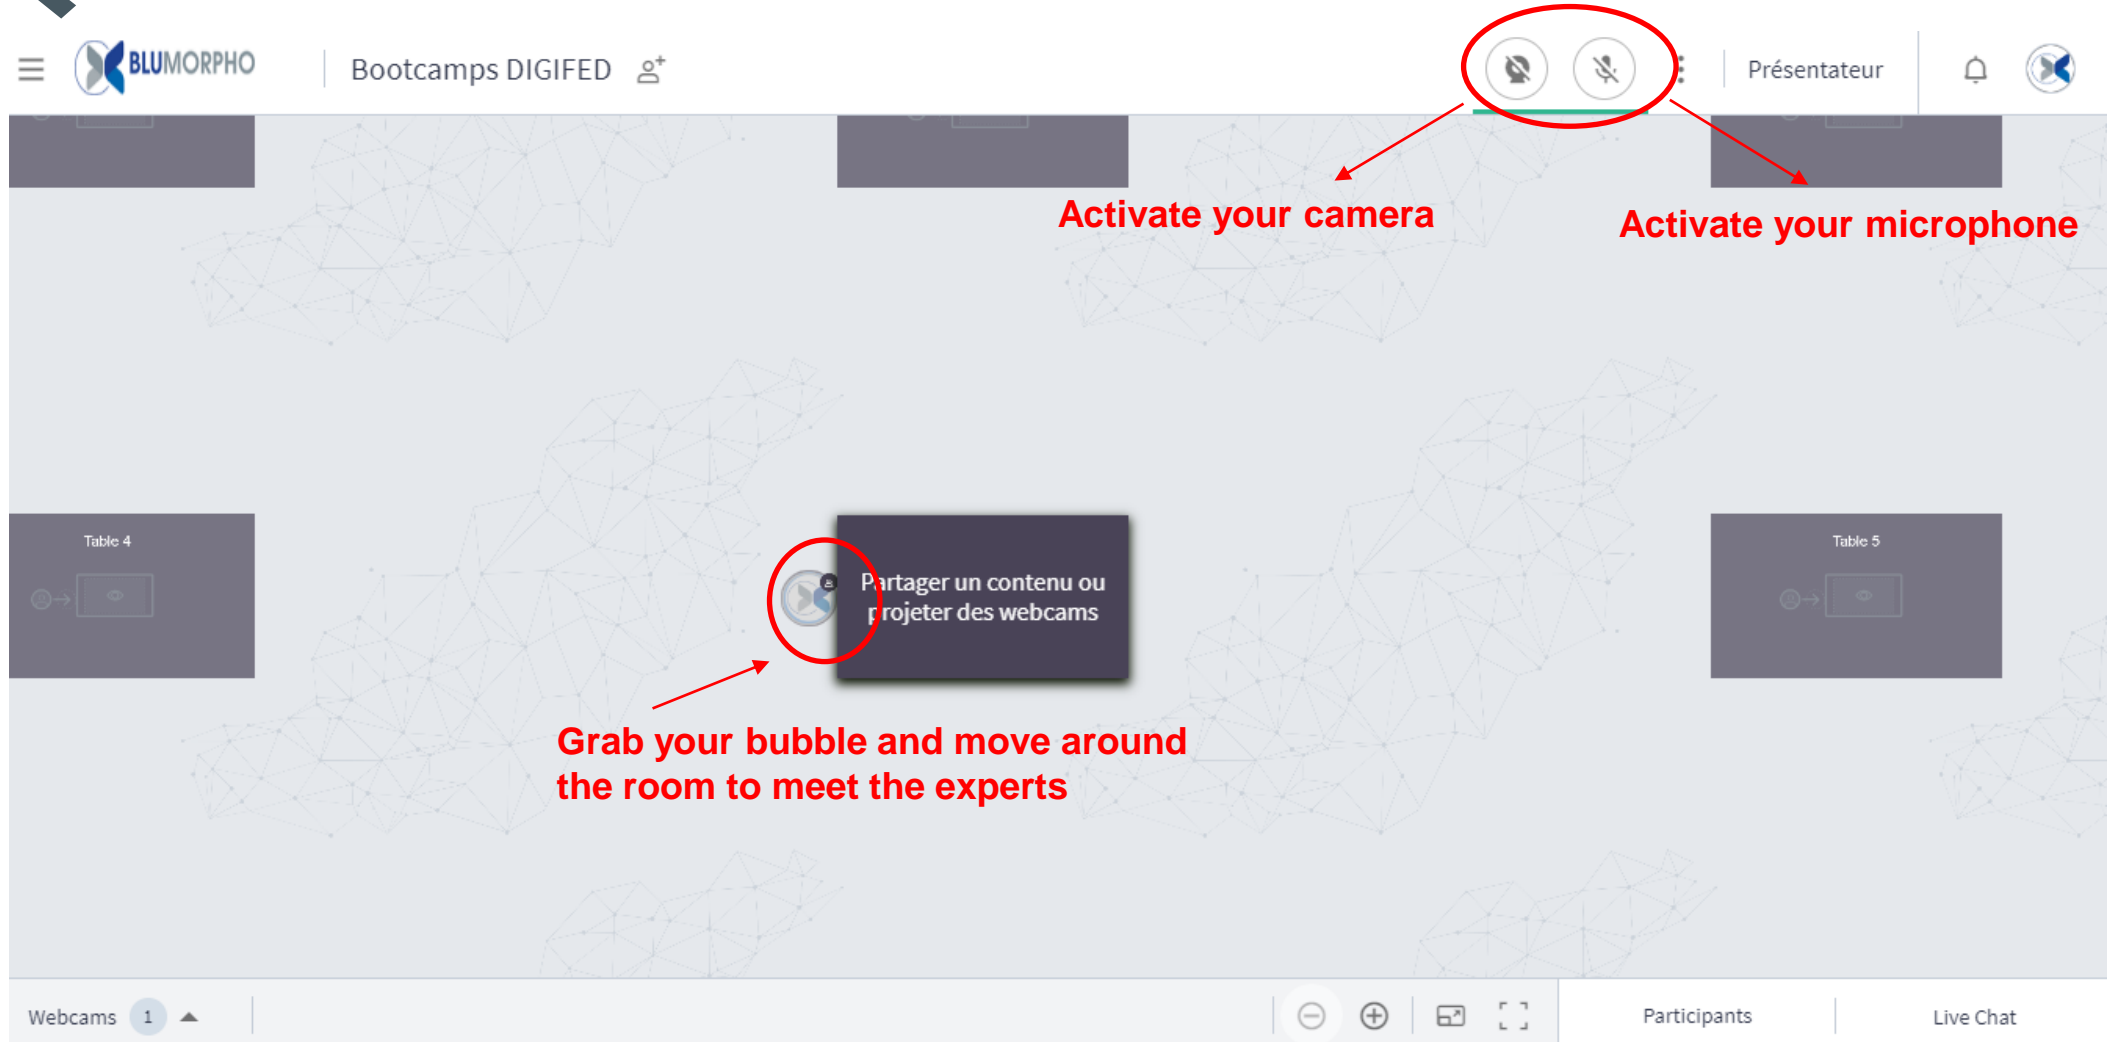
BLUMORPHO

Bootcamps DIGIFED

Présentateur

Activate your camera

Activate your microphone

Table 4

Partager un contenu ou projeter des webcams

Table 5

Grab your bubble and move around the room to meet the experts

Webcams 1

Participants

Live Chat